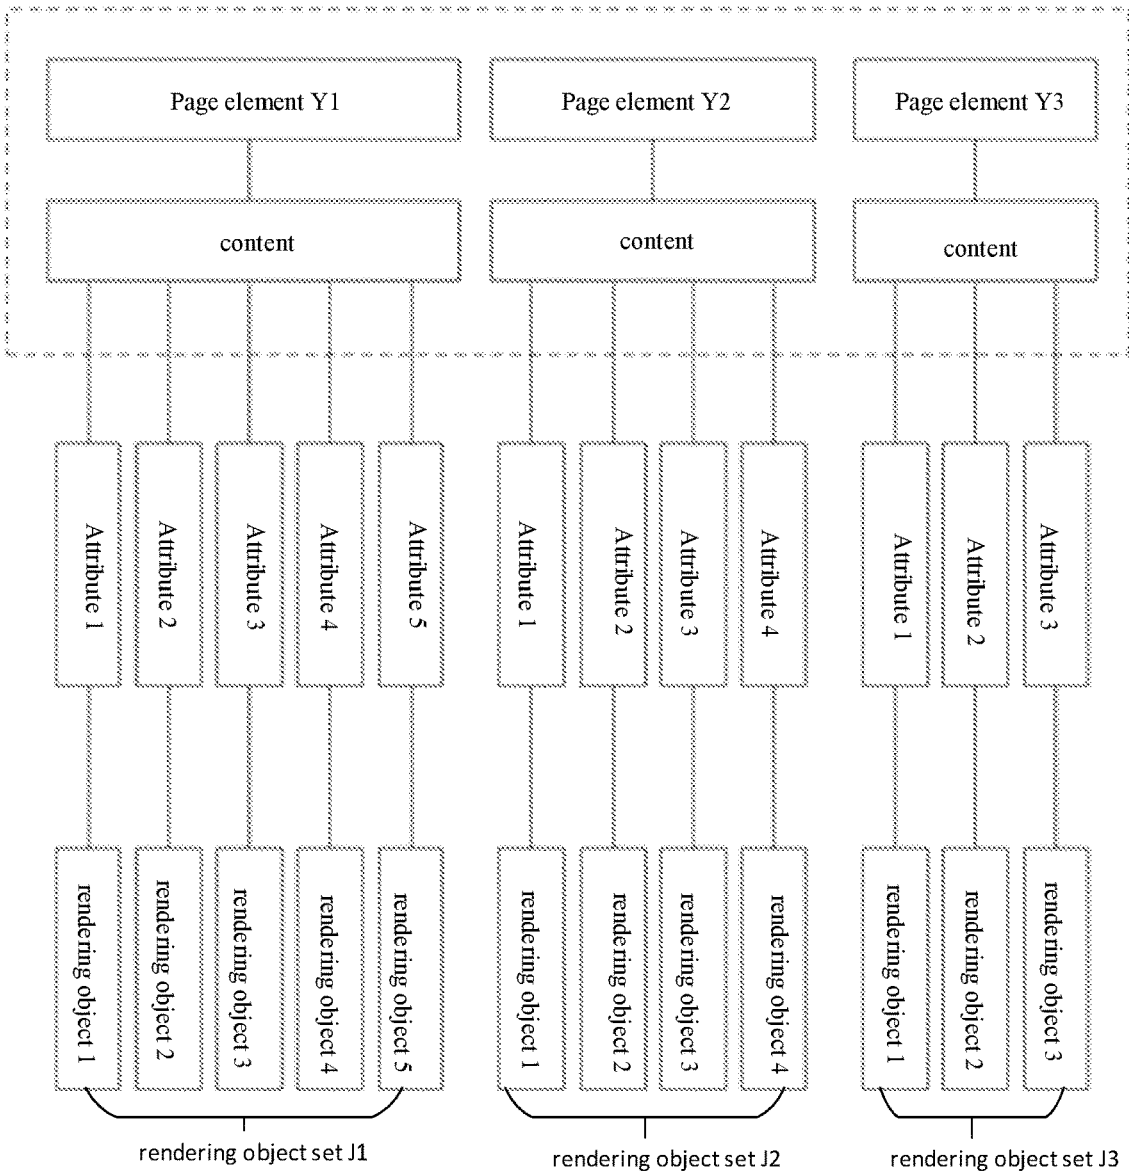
Page element Y1
Page element Y2
Page element Y3

content
content
content

Attribute 1
Attribute 2
Attribute 3
Attribute 4
Attribute 5
Attribute 1
Attribute 2
Attribute 3
Attribute 4
Attribute 1
Attribute 2
Attribute 3

rendering object 1
rendering object 2
rendering object 3
rendering object 4
rendering object 5
rendering object 1
rendering object 2
rendering object 3
rendering object 4
rendering object 1
rendering object 2
rendering object 3

rendering object set J1
rendering object set J2
rendering object set J3